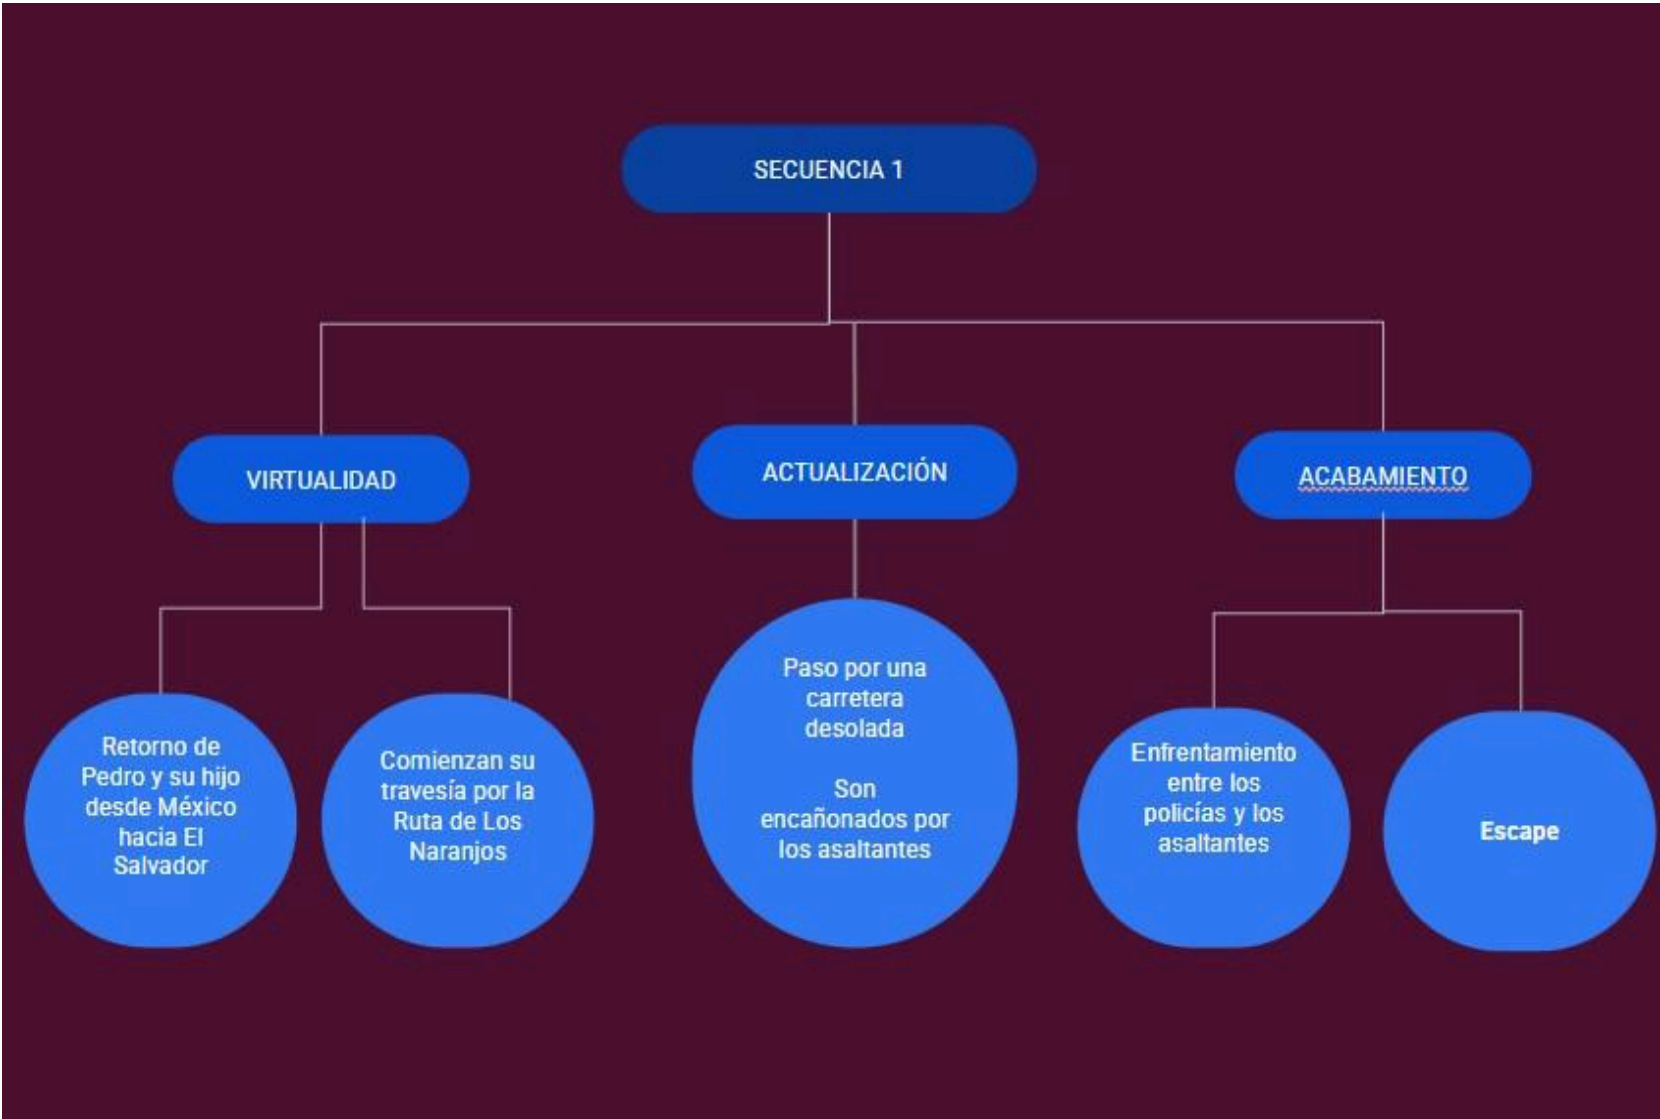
SECUENCIA 1

VIRTUALIDAD

ACTUALIZACIÓN

ACABAMIENTO

Retorno de Pedro y su hijo desde México hacia El Salvador

Comienzan su travesía por la Ruta de Los Naranjos

Paso por una carretera desolada

Son encañonados por los asaltantes

Enfrentamiento entre los policías y los asaltantes

Escape